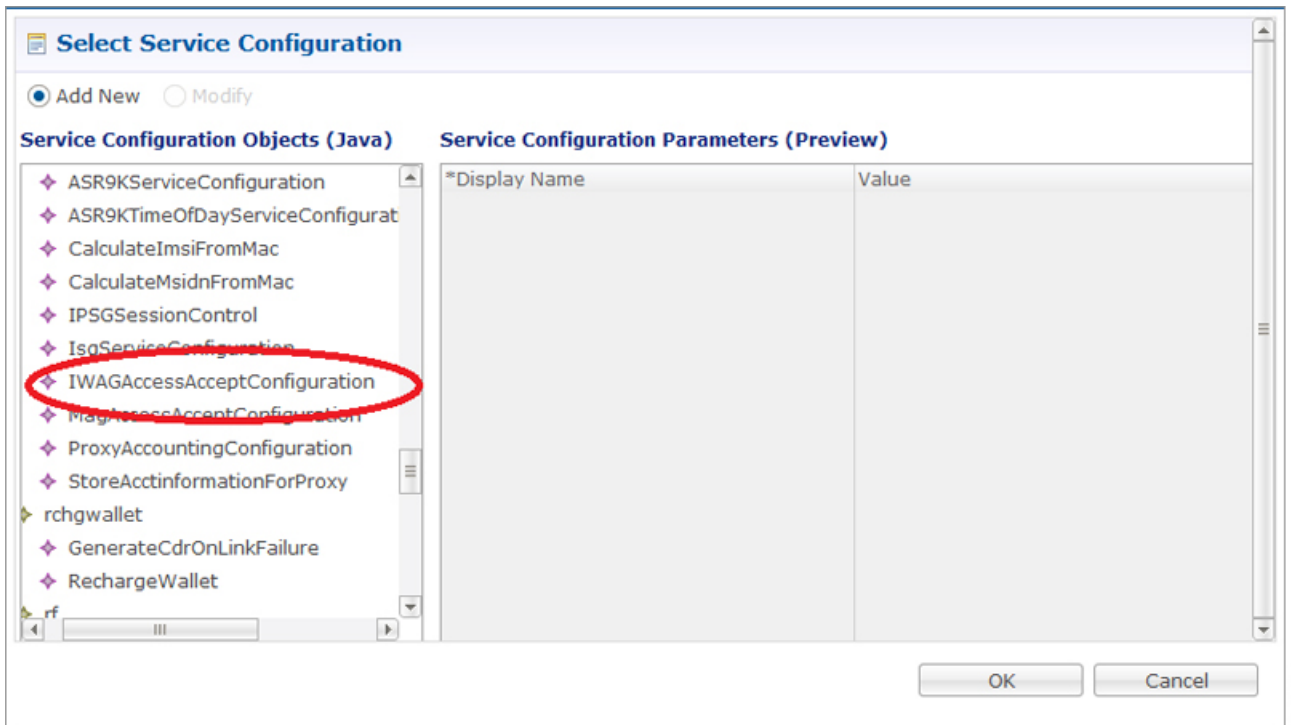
Select Service Configuration

Add New Modify

Service Configuration Objects (Java)

ASR9KServiceConfiguration
ASR9KTimeOfDayServiceConfigurat
CalculateImsiFromMac
CalculateMsidnFromMac
IPSGSessionControl
IsgServiceConfiguration
IWAGAccessAcceptConfiguration
MagAccessAcceptConfiguration
ProxyAccountingConfiguration
StoreAcctinformationForProxy
rchgwallet
GenerateCdrOnLinkFailure
RechargeWallet
rf

Service Configuration Parameters (Preview)

| *Display Name | Value |
|---|---|

OK Cancel